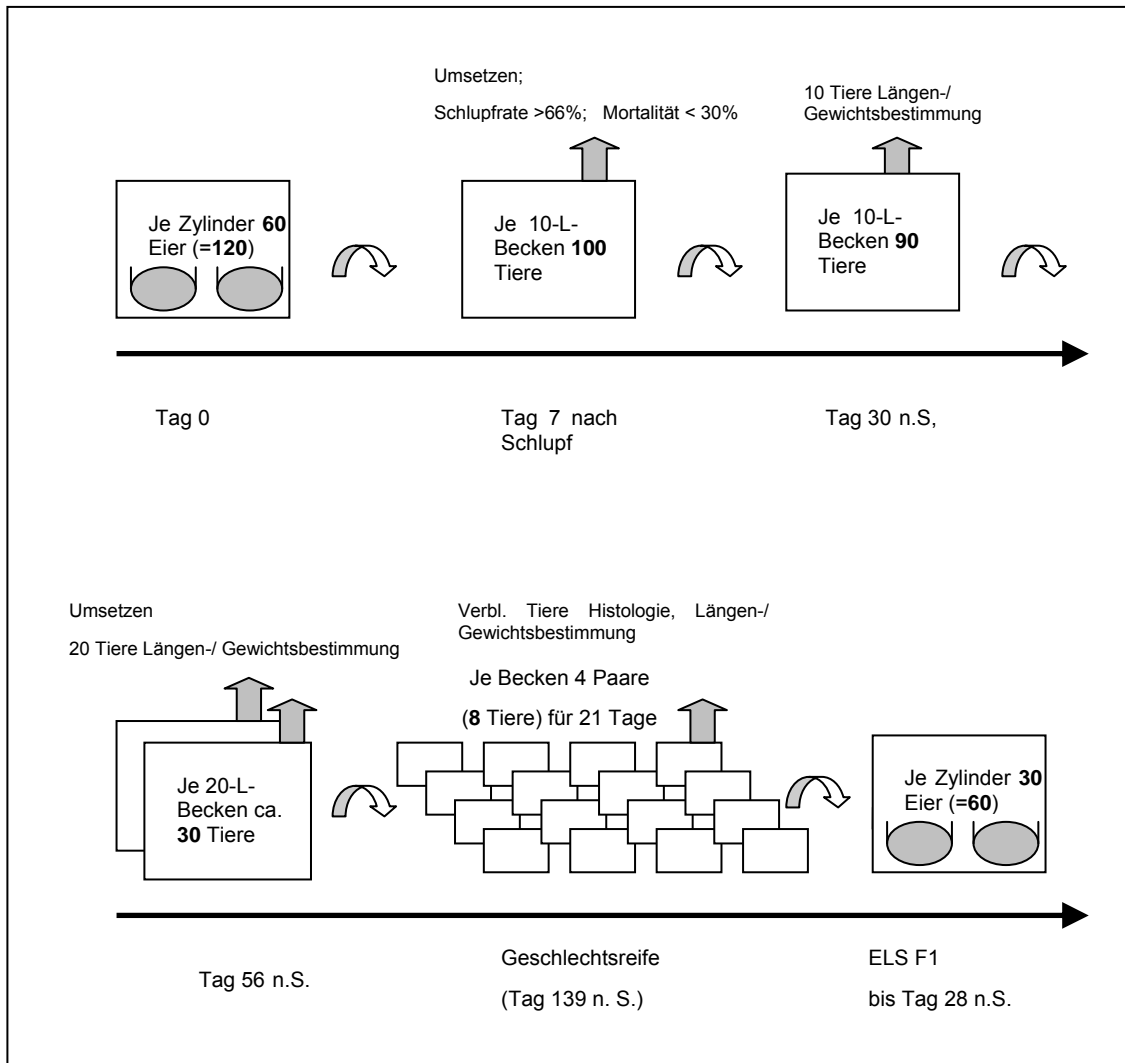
Umsetzen;

Schlupfrate >66%; Mortalität < 30%

10 Tiere Längen-/ Gewichtsbestimmung

Je Zylinder **60** Eier (=**120**)

Je 10-L-Becken **100** Tiere

Je 10-L-Becken **90** Tiere

Tag 0

Tag 7 nach Schlupf

Tag 30 n.S,

Umsetzen

20 Tiere Längen-/ Gewichtsbestimmung

Verbl. Tiere Histologie, Längen-/ Gewichtsbestimmung

Je Becken 4 Paare

(**8** Tiere) für 21 Tage

Je 20-L-Becken ca. **30** Tiere

Je Zylinder **30** Eier (=**60**)

Tag 56 n.S.

Geschlechtsreife

(Tag 139 n. S.)

ELS F1

bis Tag 28 n.S.